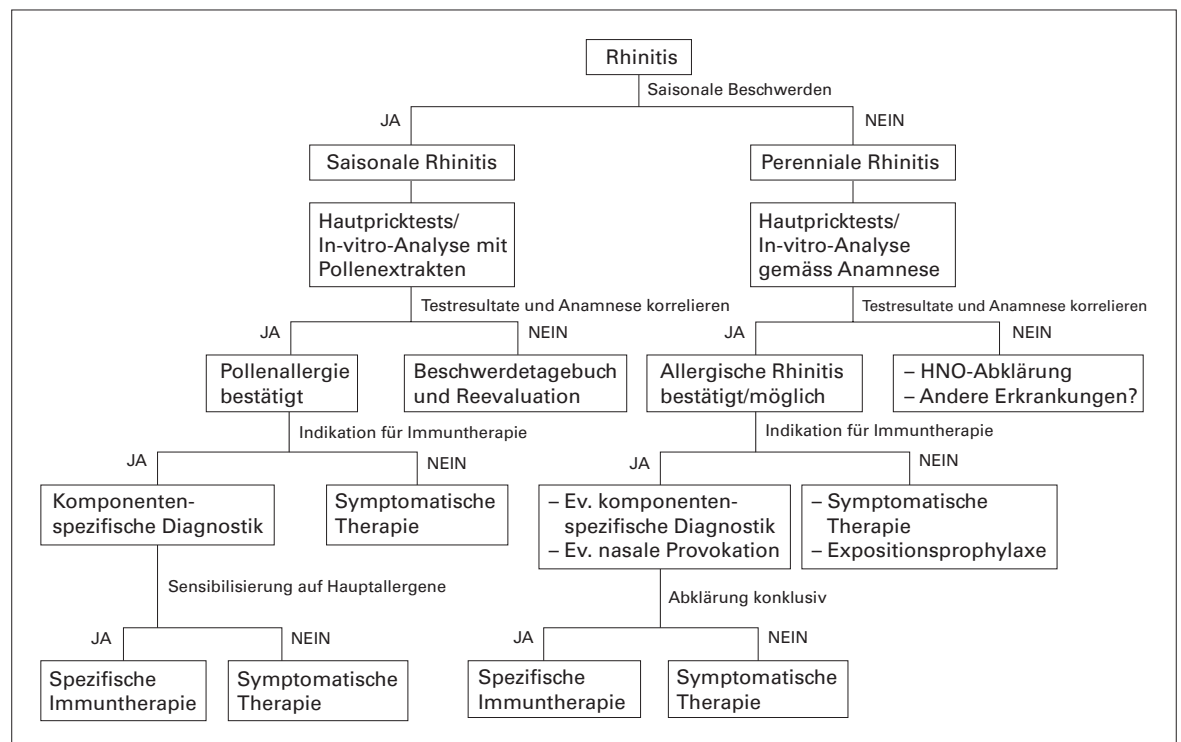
Rhinitis

Saisonale Beschwerden

JA

NEIN

Saisonale Rhinitis

Perenniale Rhinitis

Hautpricktests/ In-vitro-Analyse mit Pollenextrakten

Hautpricktests/ In-vitro-Analyse gemäss Anamnese

Testresultate und Anamnese korrelieren

Testresultate und Anamnese korrelieren

JA

NEIN

JA

NEIN

Pollenallergie bestätigt

Beschwerdetagebuch und Reevaluation

Allergische Rhinitis bestätigt/möglich

– HNO-Abklärung
– Andere Erkrankungen?

Indikation für Immuntherapie

Indikation für Immuntherapie

JA

NEIN

JA

NEIN

Komponenten-spezifische Diagnostik

Symptomatische Therapie

– Ev. komponenten-spezifische Diagnostik
– Ev. nasale Provokation

– Symptomatische Therapie
– Expositionsprophylaxe

Sensibilisierung auf Hauptallergene

Abklärung konklusiv

JA

NEIN

JA

NEIN

Spezifische Immuntherapie

Symptomatische Therapie

Spezifische Immuntherapie

Symptomatische Therapie